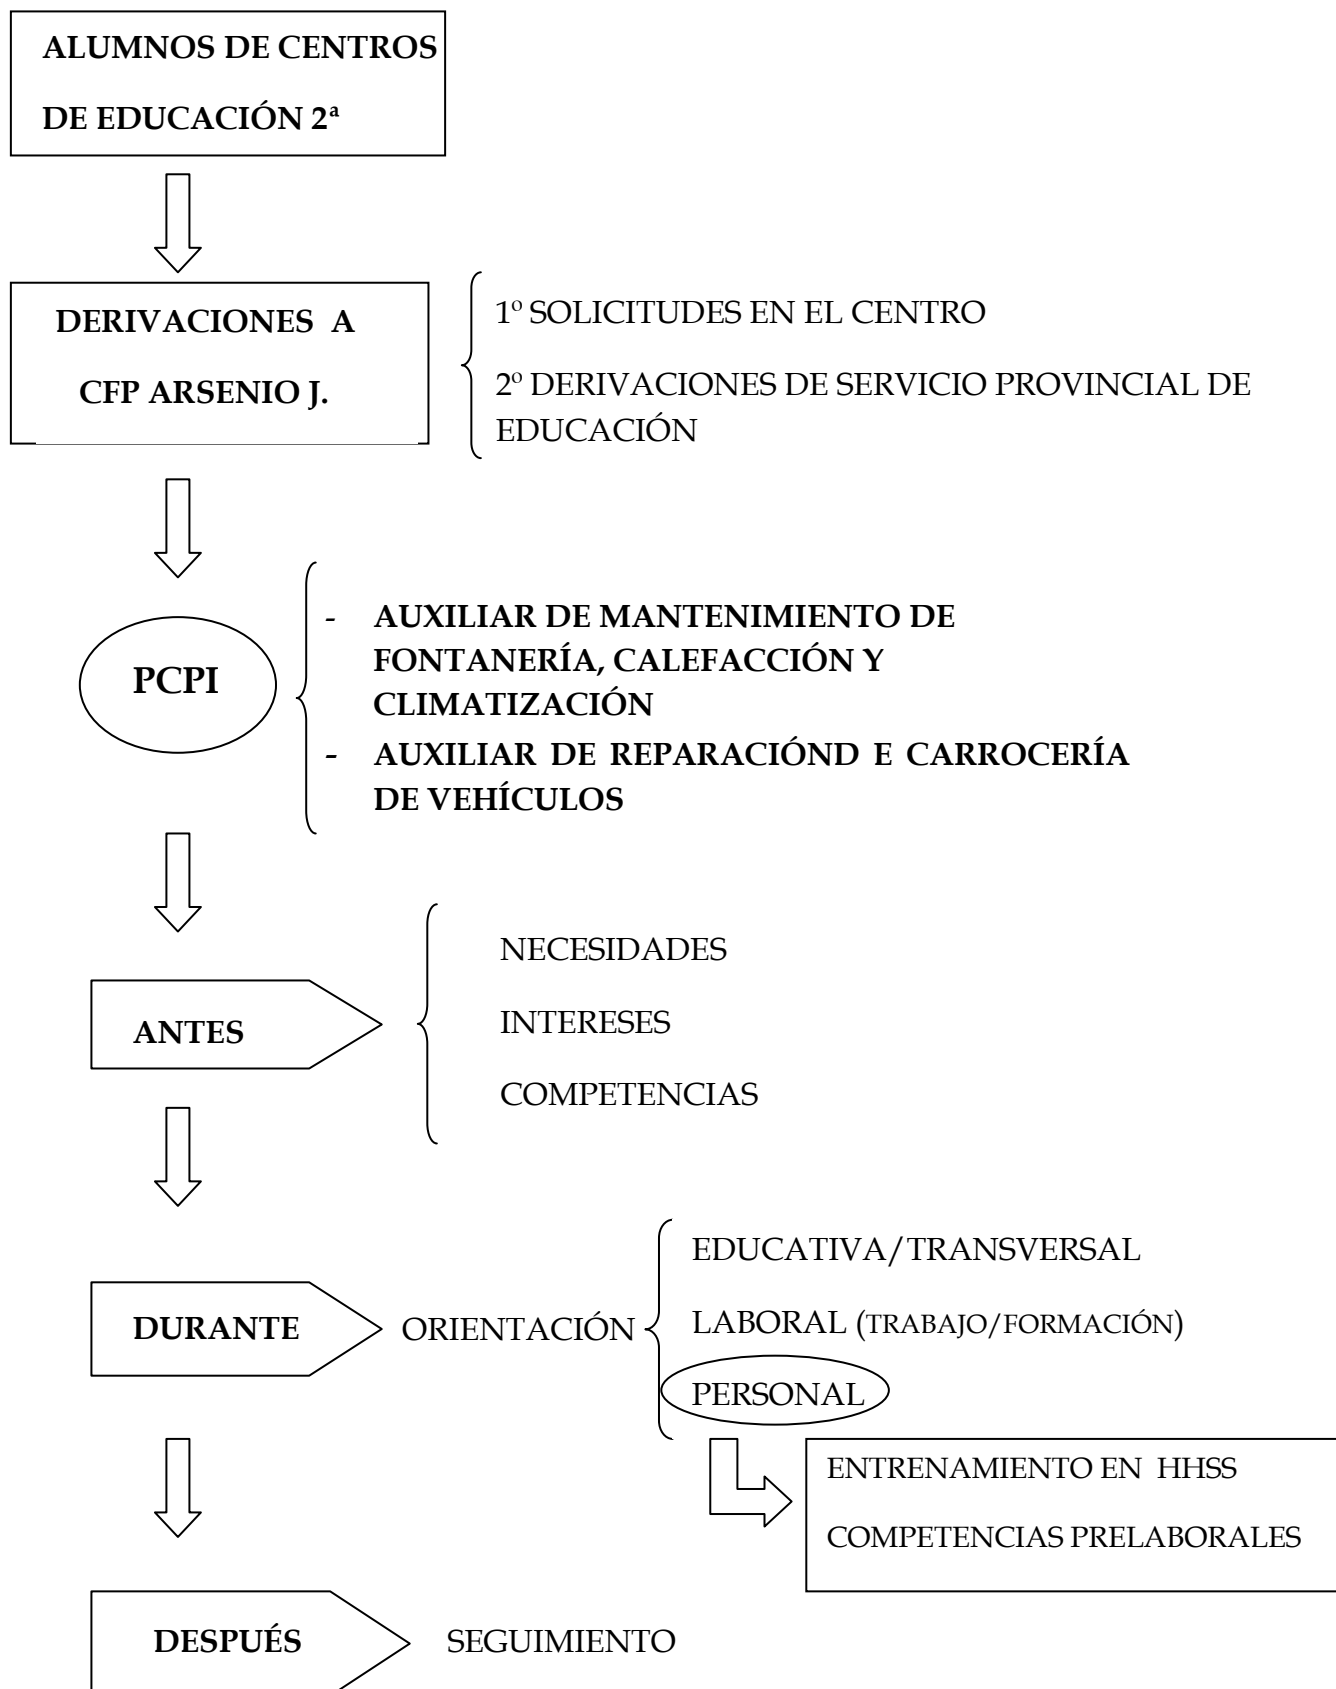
ALUMNOS DE CENTROS DE EDUCACIÓN 2ª

DERIVACIONES A CFP ARSENIO J.

1º SOLICITUDES EN EL CENTRO

2º DERIVACIONES DE SERVICIO PROVINCIAL DE EDUCACIÓN

PCPI

- AUXILIAR DE MANTENIMIENTO DE FONTANERÍA, CALEFACCIÓN Y CLIMATIZACIÓN
- AUXILIAR DE REPARACIÓND E CARROCERÍA DE VEHÍCULOS

ANTES

NECESIDADES

INTERESES

COMPETENCIAS

DURANTE

ORIENTACIÓN

EDUCATIVA/TRANSVERSAL

LABORAL (TRABAJO/FORMACIÓN)

PERSONAL

ENTRENAMIENTO EN HHSS

COMPETENCIAS PRELABORALES

DESPUÉS

SEGUIMIENTO